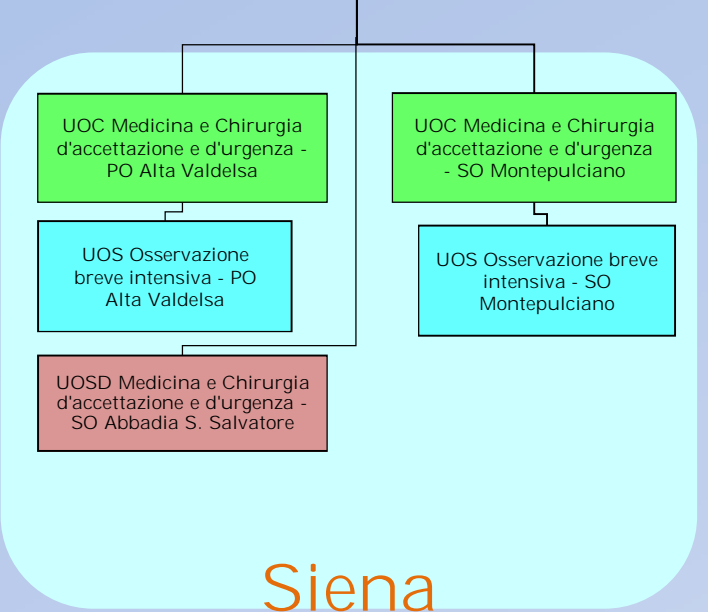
UOC Medicina e Chirurgia d'accettazione e d'urgenza - PO Alta Valdelsa

UOS Osservazione breve intensiva - PO Alta Valdelsa

UOC Medicina e Chirurgia d'accettazione e d'urgenza - SO Montepulciano

UOS Osservazione breve intensiva - SO Montepulciano

UOSD Medicina e Chirurgia d'accettazione e d'urgenza - SO Abbadia S. Salvatore

Siena